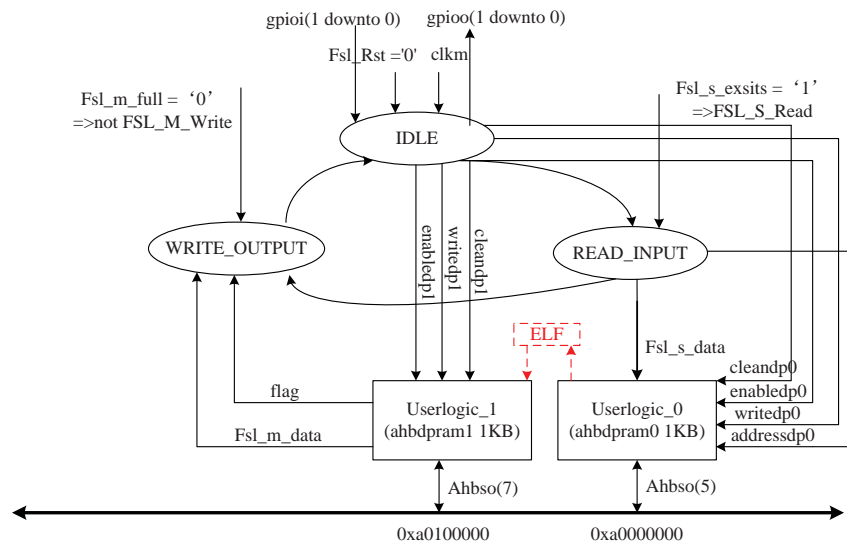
gpioi(1 downto 0)

gpioo(1 downto 0)

Fsl_Rst ='0'

clkm

Fsl_m_full = '0'
=>not FSL_M_Write

Fsl_s_exsits = '1'
=>FSL_S_Read

IDLE

WRITE_OUTPUT

READ_INPUT

enabledp1

writedp1

cleandp1

ELF

Fsl_s_data

cleandp0

enabledp0

writedp0

addressdp0

flag

Fsl_m_data

Userlogic_1
(ahbdpram1 1KB)

Userlogic_0
(ahbdpram0 1KB)

Ahbso(7)

Ahbso(5)

0xa0100000

0xa0000000